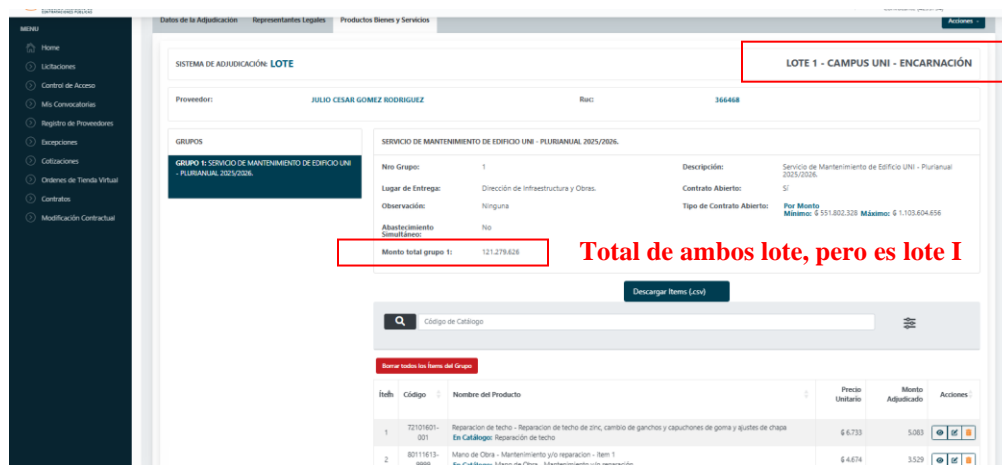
CONTRATACIONES PÚBLICAS

MENU

Home
Licitaciones
Control de Acceso
Mis Convocatorias
Registro de Proveedores
Excepciones
Cotizaciones
Ordenes de Tienda Virtual
Contratos
Modificación Contractual

Datos de la Adjudicación | Representantes Legales | Productos Bienes y Servicios

Acciones

SISTEMA DE ADJUDICACIÓN: LOTE

LOTE 1 - CAMPUS UNI - ENCARNACIÓN

Proveedor: JULIO CESAR GOMEZ RODRIGUEZ
Ruc: 366468

GRUPOS

GRUPO 1: SERVICIO DE MANTENIMIENTO DE EDIFICIO UNI - PLURIANUAL 2025/2026.

SERVICIO DE MANTENIMIENTO DE EDIFICIO UNI - PLURIANUAL 2025/2026.

Nro Grupo: 1
Descripción: Servicio de Mantenimiento de Edificio UNI - Plurianual 2025/2026.
Lugar de Entrega: Dirección de Infraestructura y Obras.
Contrato Abierto: Sí
Observación: Ninguna
Tipo de Contrato Abierto: Por Monto
Mínimo: ₲ 551.802.328 Máximo: ₲ 1.103.604.656
Abastecimiento Simultáneo: No
Monto total grupo 1: 121.279.626

Total de ambos lote, pero es lote I

Descargar Items (.csv)

Código de Catálogo

Borrar todos los Ítems del Grupo

| Ítem | Código | Nombre del Producto | Precio Unitario | Monto Adjudicado | Acciones |
|---|---|---|---|---|---|
| 1 | 72101601-001 | Reparacion de techo - Reparacion de techo de zinc, cambio de ganchos y capuchones de goma y ajustes de chapa En Catálogo: Reparación de techo | ₲ 6.733 | 5.083 | |
| 2 | 80111613-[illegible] | Mano de Obra - Mantenimiento y/o reparacion - Item 1 En Catálogo: Mano de Obra - Mantenimiento y/o reparación | ₲ 4.674 | 3.529 | |